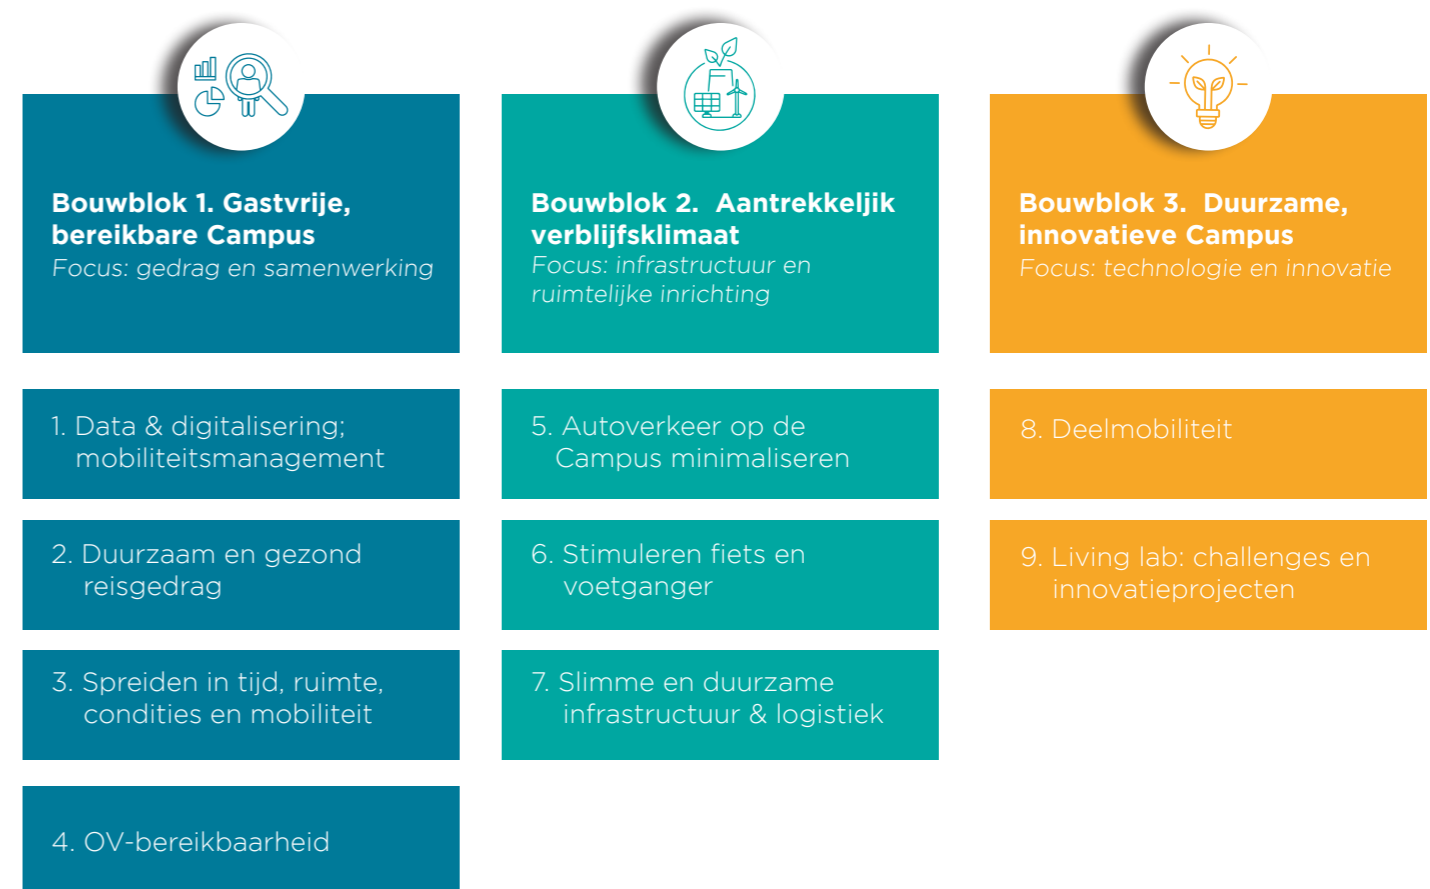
Bouwblok 1. Gastvrije, bereikbare Campus
Focus: gedrag en samenwerking

1. Data & digitalisering; mobiliteitsmanagement

2. Duurzaam en gezond reisgedrag

3. Spreiden in tijd, ruimte, condities en mobiliteit

4. OV-bereikbaarheid

Bouwblok 2. Aantrekkeljik verblijfsklimaat
Focus: infrastructuur en ruimtelijke inrichting

5. Autoverkeer op de Campus minimaliseren

6. Stimuleren fiets en voetganger

7. Slimme en duurzame infrastructuur & logistiek

Bouwblok 3. Duurzame, innovatieve Campus
Focus: technologie en innovatie

8. Deelmobiliteit

9. Living lab: challenges en innovatieprojecten